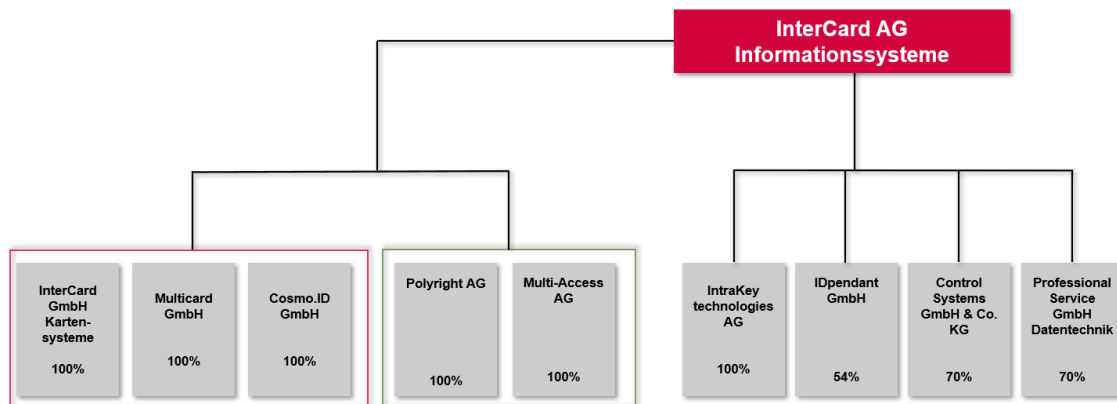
InterCard AG Informationssysteme

InterCard GmbH Kartensysteme

100%

Multicard GmbH

100%

Cosmo.ID GmbH

100%

Polyright AG

100%

Multi-Access AG

100%

IntraKey technologies AG

100%

IDpendant GmbH

54%

Control Systems GmbH & Co. KG

70%

Professional Service GmbH Datentechnik

70%